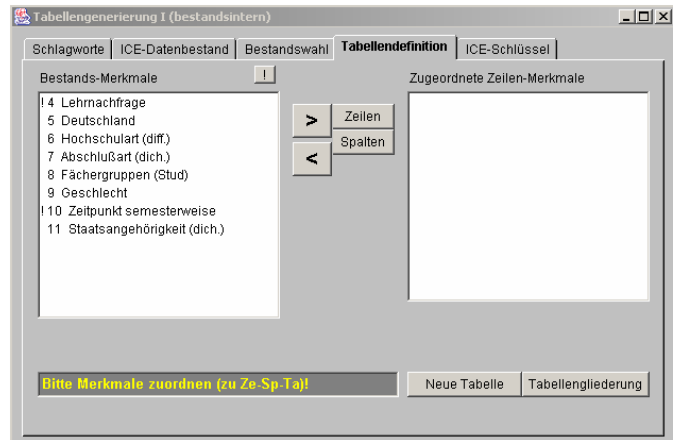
Tabellengenerierung I (bestandsintern)

Schlagworte | ICE-Datenbestand | Bestandswahl | Tabellendefinition | ICE-Schlüssel

Bestands-Merkmale !

!4 Lehrnachfrage
5 Deutschland
6 Hochschulart (diff.)
7 Abschlußart (dich.)
8 Fächergruppen (Stud)
9 Geschlecht
!10 Zeitpunkt semesterweise
11 Staatsangehörigkeit (dich.)

>
<
Zeilen
Spalten

Zugeordnete Zeilen-Merkmale

Bitte Merkmale zuordnen (zu Ze-Sp-Ta)!

Neue Tabelle
Tabellengliederung